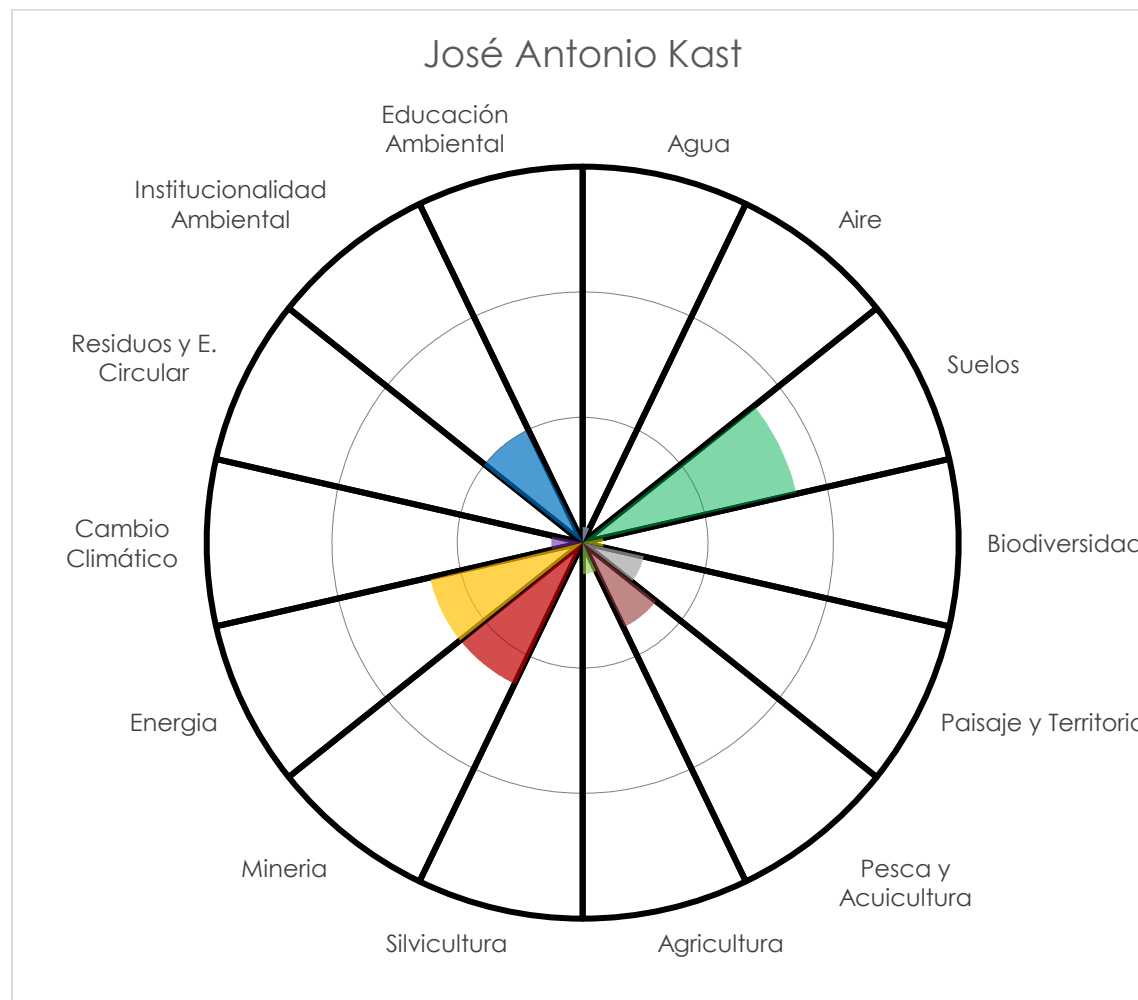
José Antonio Kast

Educación Ambiental

Agua

Aire

Suelos

Biodiversidad

Paisaje y Territorio

Pesca y Acuicultura

Agricultura

Silvicultura

Mineria

Energia

Cambio Climático

Residuos y E. Circular

Institucionalidad Ambiental